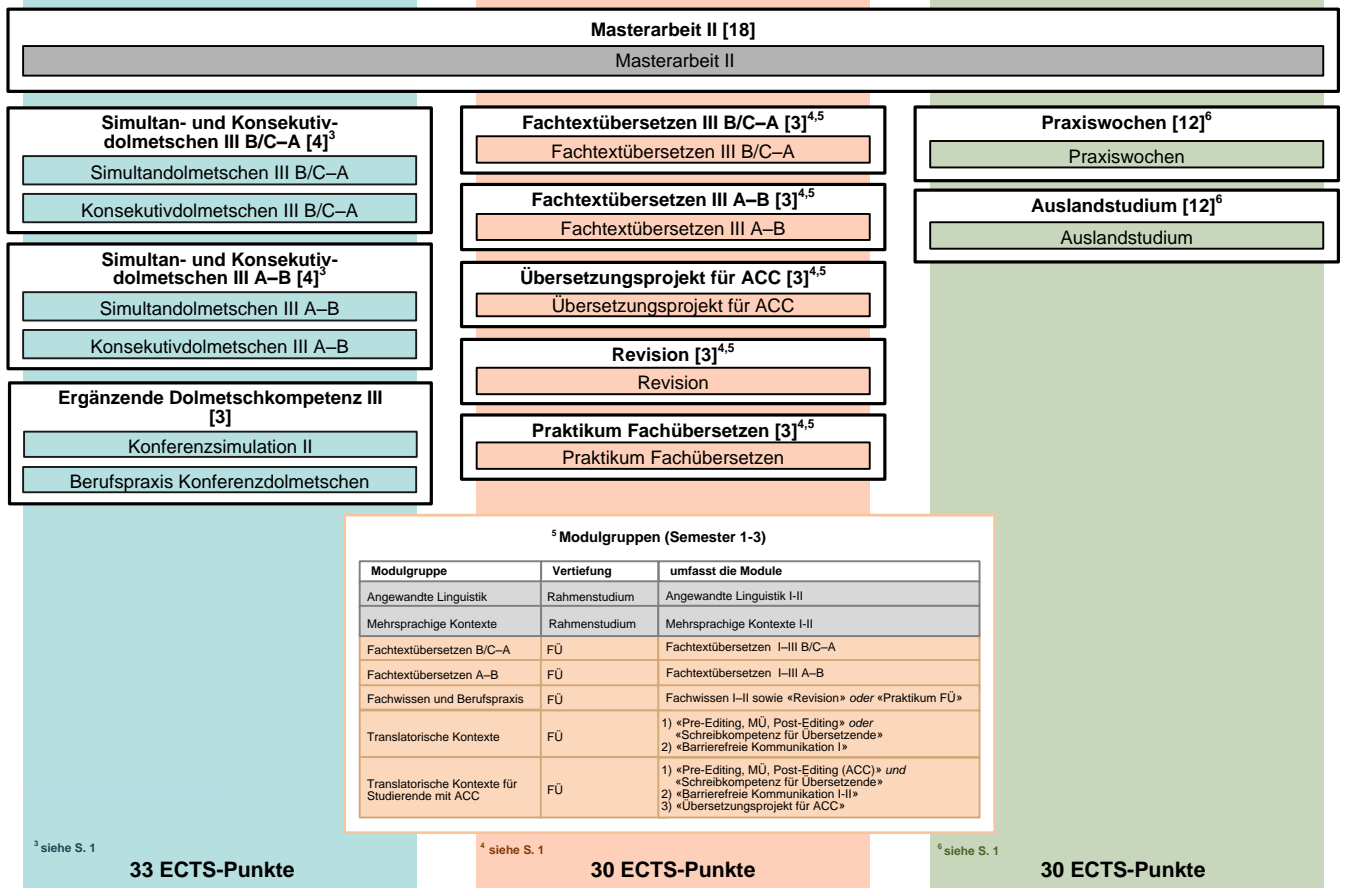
**Masterarbeit II [18]**
Masterarbeit II

**Simultan- und Konsekutivdolmetschen III B/C–A [4]$^3$**
Simultandolmetschen III B/C–A
Konsekutivdolmetschen III B/C–A

**Simultan- und Konsekutivdolmetschen III A–B [4]$^3$**
Simultandolmetschen III A–B
Konsekutivdolmetschen III A–B

**Ergänzende Dolmetschkompetenz III [3]**
Konferenzsimulation II
Berufspraxis Konferenzdolmetschen

**Fachtextübersetzen III B/C–A [3]$^{4,5}$**
Fachtextübersetzen III B/C–A

**Fachtextübersetzen III A–B [3]$^{4,5}$**
Fachtextübersetzen III A–B

**Übersetzungsprojekt für ACC [3]$^{4,5}$**
Übersetzungsprojekt für ACC

**Revision [3]$^{4,5}$**
Revision

**Praktikum Fachübersetzen [3]$^{4,5}$**
Praktikum Fachübersetzen

**Praxiswochen [12]$^6$**
Praxiswochen

**Auslandstudium [12]$^6$**
Auslandstudium

**$^5$ Modulgruppen (Semester 1-3)**

| Modulgruppe | Vertiefung | umfasst die Module |
|---|---|---|
| Angewandte Linguistik | Rahmenstudium | Angewandte Linguistik I-II |
| Mehrsprachige Kontexte | Rahmenstudium | Mehrsprachige Kontexte I-II |
| Fachtextübersetzen B/C–A | FÜ | Fachtextübersetzen I–III B/C–A |
| Fachtextübersetzen A–B | FÜ | Fachtextübersetzen I–III A–B |
| Fachwissen und Berufspraxis | FÜ | Fachwissen I–II sowie «Revision» *oder* «Praktikum FÜ» |
| Translatorische Kontexte | FÜ | 1) «Pre-Editing, MÜ, Post-Editing» *oder* «Schreibkompetenz für Übersetzende» 2) «Barrierefreie Kommunikation I» |
| Translatorische Kontexte für Studierende mit ACC | FÜ | 1) «Pre-Editing, MÜ, Post-Editing (ACC)» *und* «Schreibkompetenz für Übersetzende» 2) «Barrierefreie Kommunikation I-II» 3) «Übersetzungsprojekt für ACC» |

$^3$ siehe S. 1
**33 ECTS-Punkte**

$^4$ siehe S. 1
**30 ECTS-Punkte**

$^6$ siehe S. 1
**30 ECTS-Punkte**